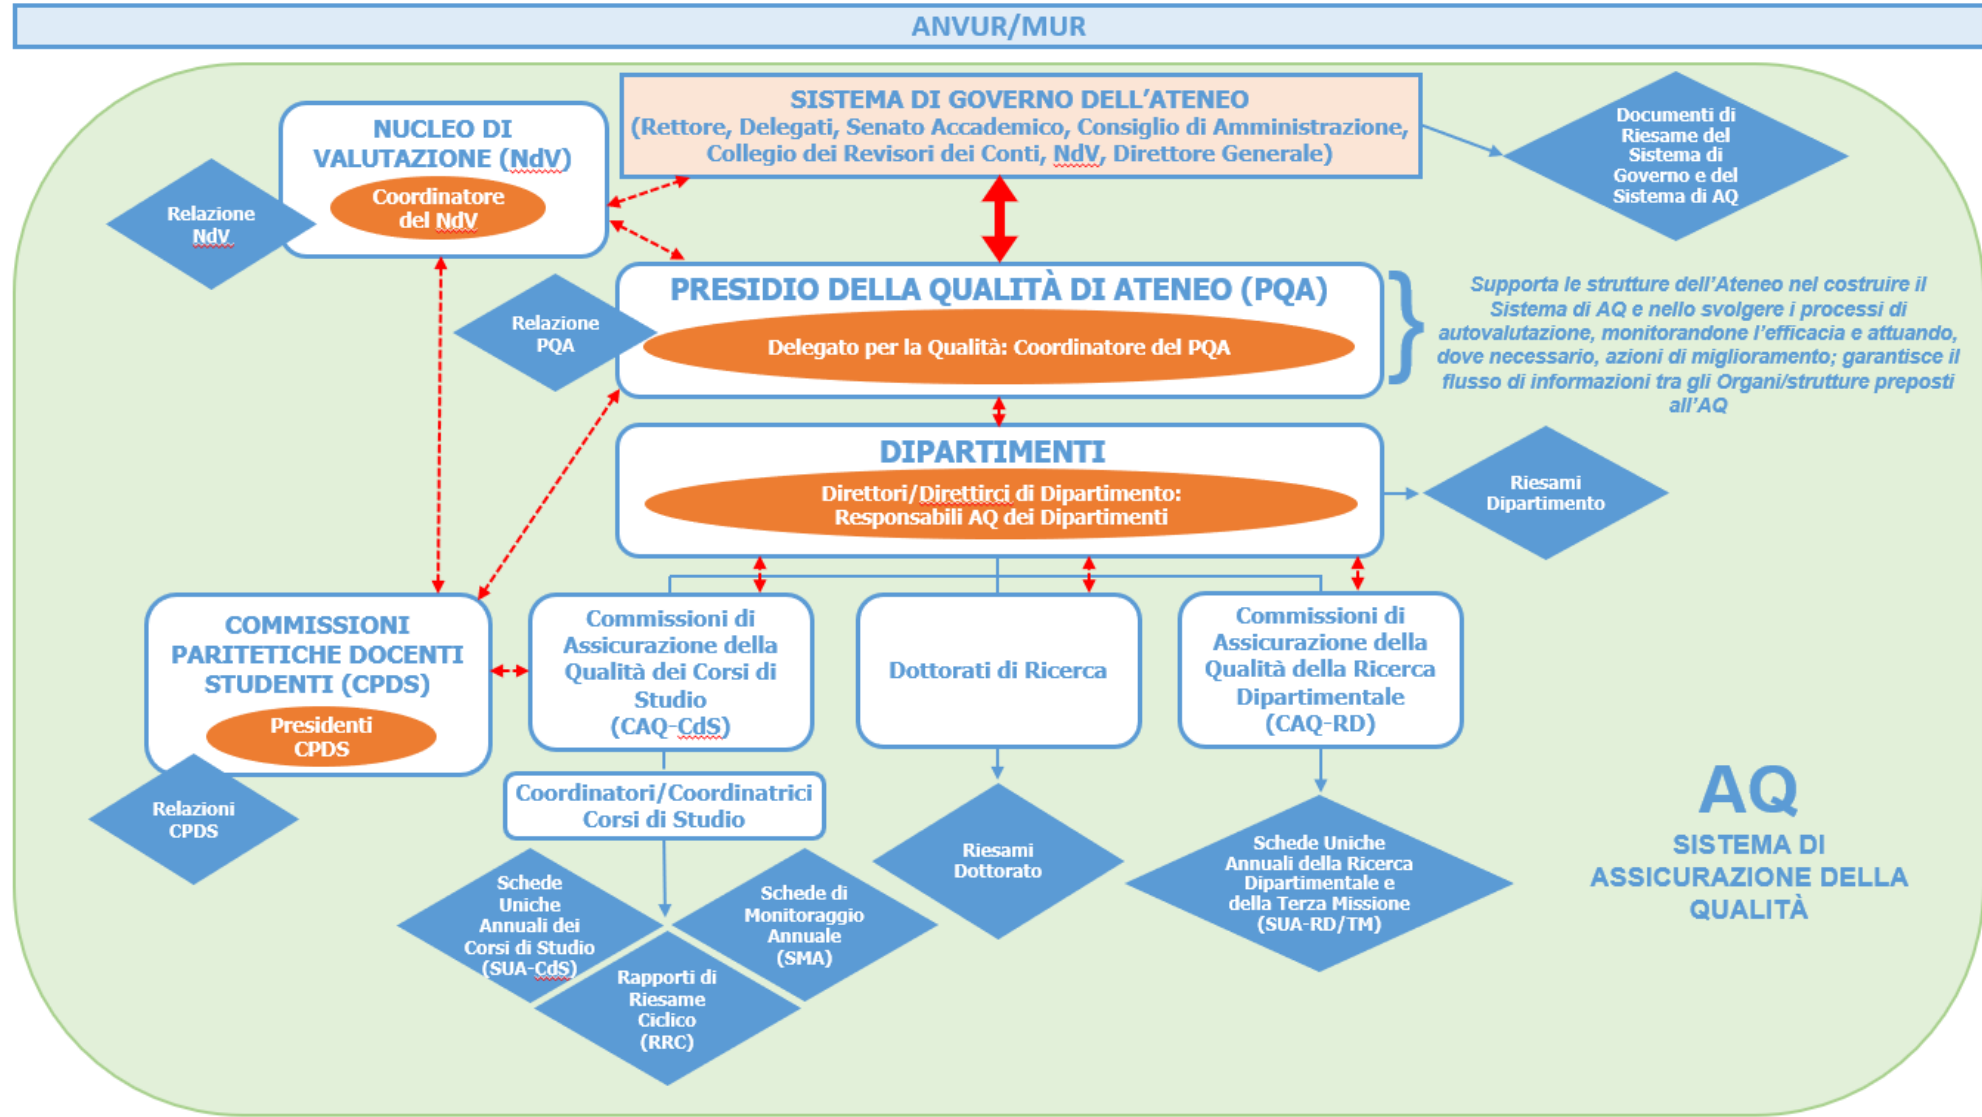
ANVUR/MUR

NUCLEO DI VALUTAZIONE (NdV)

Coordinatore del NdV

Relazione NdV

SISTEMA DI GOVERNO DELL'ATENEO
(Rettore, Delegati, Senato Accademico, Consiglio di Amministrazione, Collegio dei Revisori dei Conti, NdV, Direttore Generale)

Documenti di Riesame del Sistema di Governo e del Sistema di AQ

PRESIDIO DELLA QUALITÀ DI ATENEO (PQA)

Delegato per la Qualità: Coordinatore del PQA

Relazione PQA

Supporta le strutture dell'Ateneo nel costruire il Sistema di AQ e nello svolgere i processi di autovalutazione, monitorandone l'efficacia e attuando, dove necessario, azioni di miglioramento; garantisce il flusso di informazioni tra gli Organi/strutture preposti all'AQ

DIPARTIMENTI

Direttori/Direttirci di Dipartimento: Responsabili AQ dei Dipartimenti

Riesami Dipartimento

COMMISSIONI PARITETICHE DOCENTI STUDENTI (CPDS)

Presidenti CPDS

Relazioni CPDS

Commissioni di Assicurazione della Qualità dei Corsi di Studio (CAQ-CdS)

Dottorati di Ricerca

Commissioni di Assicurazione della Qualità della Ricerca Dipartimentale (CAQ-RD)

Coordinatori/Coordinatrici Corsi di Studio

Schede Uniche Annuali dei Corsi di Studio (SUA-CdS)

Schede di Monitoraggio Annuale (SMA)

Rapporti di Riesame Ciclico (RRC)

Riesami Dottorato

Schede Uniche Annuali della Ricerca Dipartimentale e della Terza Missione (SUA-RD/TM)

AQ
SISTEMA DI ASSICURAZIONE DELLA QUALITÀ